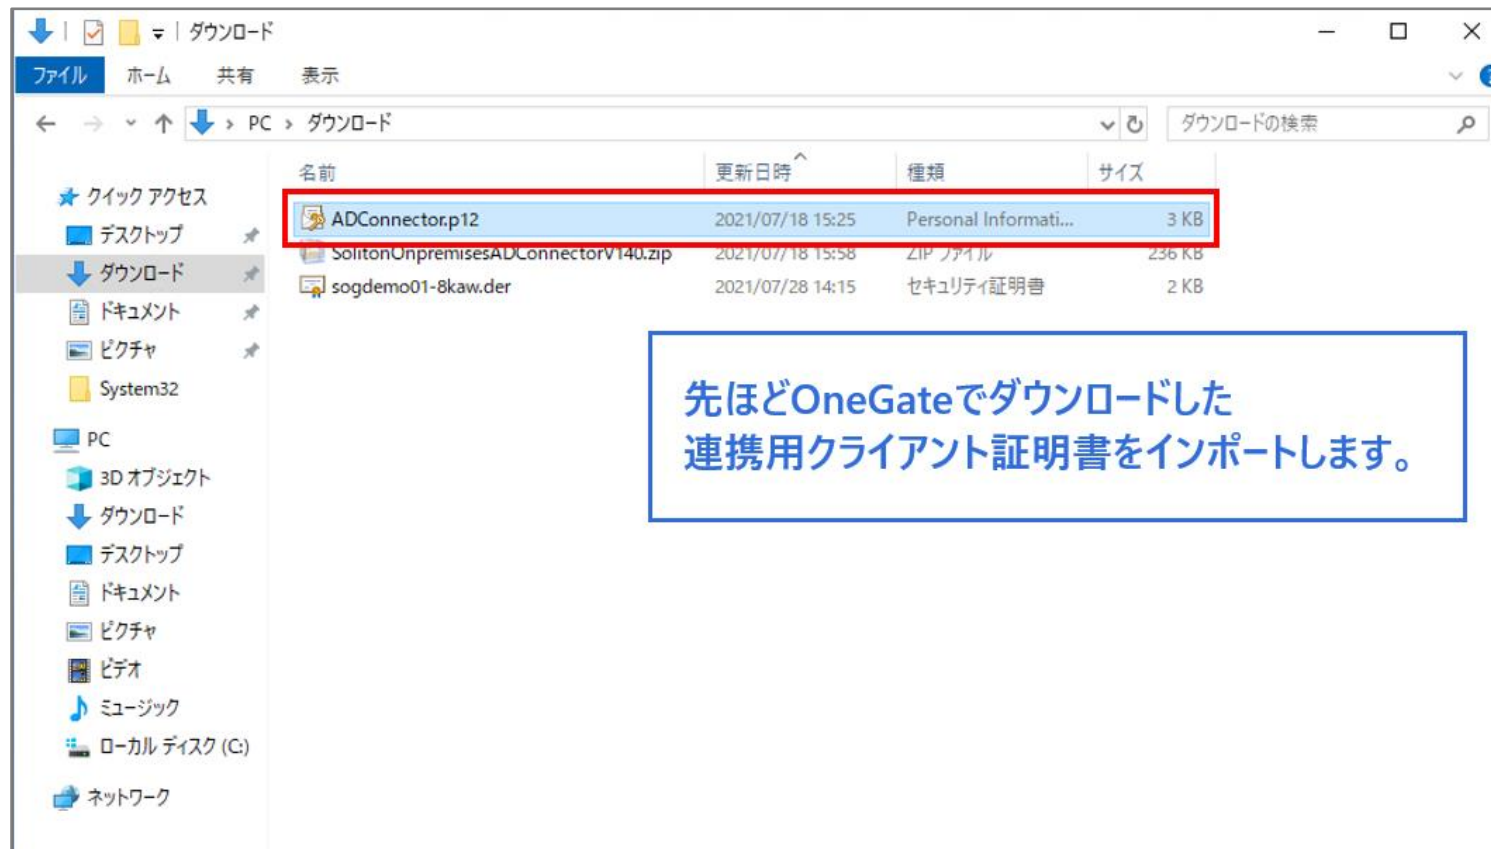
ダウンロード

ファイル　ホーム　共有　表示

PC › ダウンロード

ダウンロードの検索

クイック アクセス
デスクトップ
ダウンロード
ドキュメント
ピクチャ
System32
PC
3D オブジェクト
ダウンロード
デスクトップ
ドキュメント
ピクチャ
ビデオ
ミュージック
ローカル ディスク (C:)
ネットワーク

| 名前 | 更新日時 | 種類 | サイズ |
|---|---|---|---|
| ADConnector.p12 | 2021/07/18 15:25 | Personal Informati... | 3 KB |
| SolitonOnpremisesADConnectorV140.zip | 2021/07/18 15:58 | ZIP ファイル | 236 KB |
| sogdemo01-8kaw.der | 2021/07/28 14:15 | セキュリティ証明書 | 2 KB |

先ほどOneGateでダウンロードした
連携用クライアント証明書をインポートします。